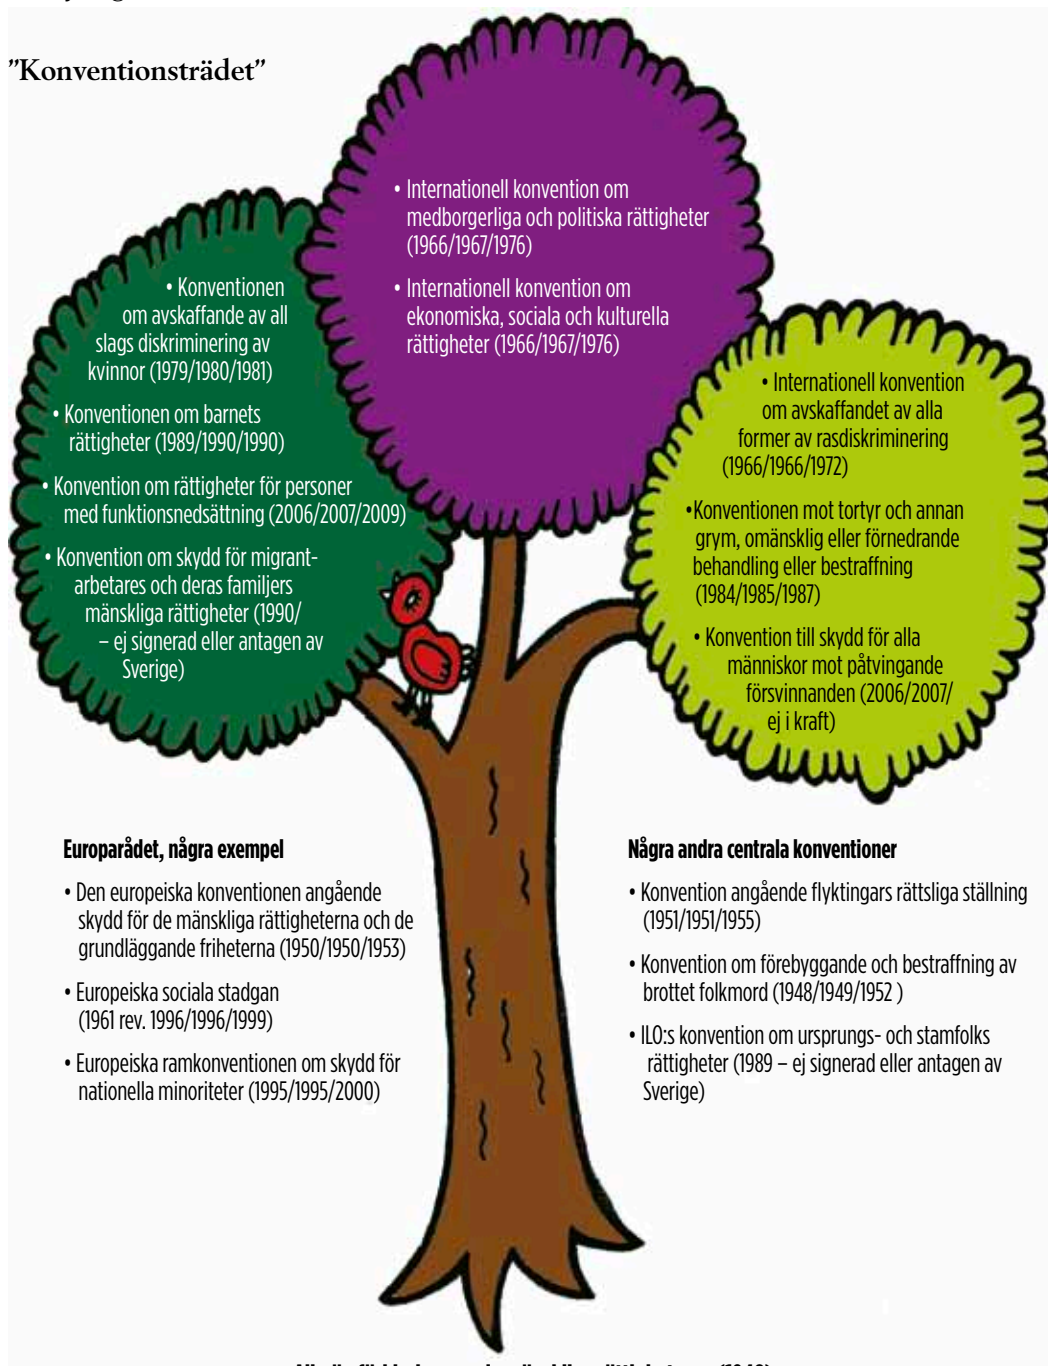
”Konventionsträdet”

• Internationell konvention om medborgerliga och politiska rättigheter (1966/1967/1976)

• Internationell konvention om ekonomiska, sociala och kulturella rättigheter (1966/1967/1976)

• Konventionen om avskaffande av all slags diskriminering av kvinnor (1979/1980/1981)

• Konventionen om barnets rättigheter (1989/1990/1990)

• Konvention om rättigheter för personer med funktionsnedsättning (2006/2007/2009)

• Konvention om skydd för migrantarbetares och deras familjers mänskliga rättigheter (1990/ – ej signerad eller antagen av Sverige)

• Internationell konvention om avskaffandet av alla former av rasdiskriminering (1966/1966/1972)

•Konventionen mot tortyr och annan grym, omänsklig eller förnedrande behandling eller bestraffning (1984/1985/1987)

• Konvention till skydd för alla människor mot påtvingande försvinnanden (2006/2007/ ej i kraft)

Europarådet, några exempel

• Den europeiska konventionen angående skydd för de mänskliga rättigheterna och de grundläggande friheterna (1950/1950/1953)

• Europeiska sociala stadgan (1961 rev. 1996/1996/1999)

• Europeiska ramkonventionen om skydd för nationella minoriteter (1995/1995/2000)

Några andra centrala konventioner

• Konvention angående flyktingars rättsliga ställning (1951/1951/1955)

• Konvention om förebyggande och bestraffning av brottet folkmord (1948/1949/1952 )

• ILO:s konvention om ursprungs- och stamfolks rättigheter (1989 – ej signerad eller antagen av Sverige)

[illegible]